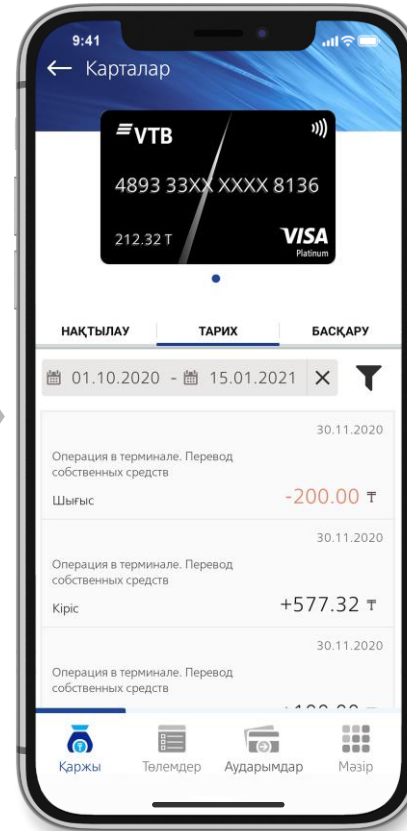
9:41

← Карталар

VTB

4893 33XX XXXX 8136

212.32 Т

VISA Platinum

НАҚТЫЛАУ

ТАРИХ

БАСҚАРУ

01.10.2020 - 15.01.2021 ✕

30.11.2020

Операция в терминале. Перевод собственных средств

Шығыс

-200.00 ₸

30.11.2020

Операция в терминале. Перевод собственных средств

Кіріс

+577.32 ₸

30.11.2020

Операция в терминале. Перевод собственных средств

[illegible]

Қаржы

Төлемдер

Аударымдар

Мәзір